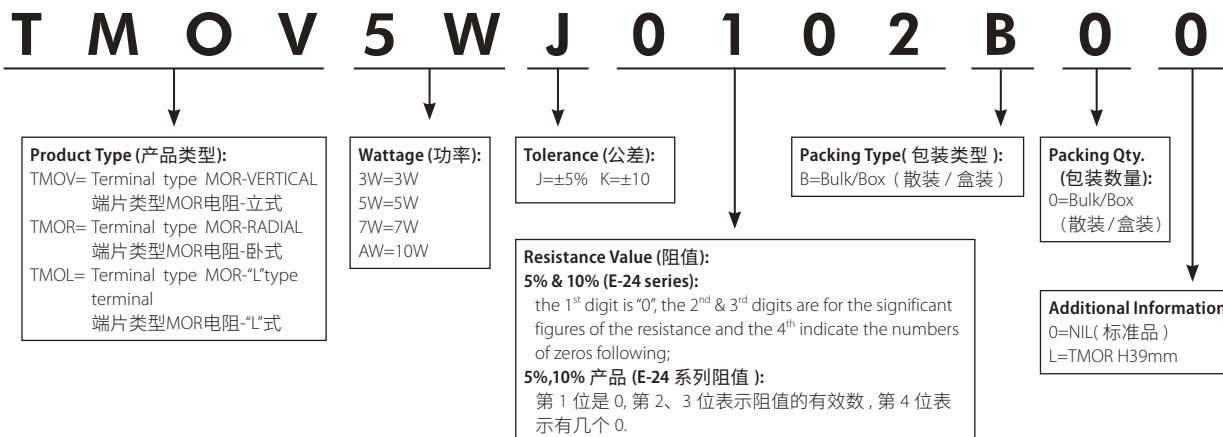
T M O V 5 W J 0 1 0 2 B 0 0

**Product Type (产品类型):**
TMOV= Terminal type MOR-VERTICAL 端片类型MOR电阻-立式
TMOR= Terminal type MOR-RADIAL 端片类型MOR电阻-卧式
TMOL= Terminal type MOR-"L"type terminal 端片类型MOR电阻-"L"式

**Wattage (功率):**
3W=3W
5W=5W
7W=7W
AW=10W

**Tolerance (公差):**
J=±5% K=±10

**Packing Type( 包装类型 ):**
B=Bulk/Box ( 散装 / 盒装 )

**Packing Qty. (包装数量):**
0=Bulk/Box (散装/盒装)

**Resistance Value (阻值):**
**5% & 10% (E-24 series):**
the $1^{st}$ digit is "0", the $2^{nd}$ & $3^{rd}$ digits are for the significant figures of the resistance and the $4^{th}$ indicate the numbers of zeros following;
**5%,10% 产品 (E-24 系列阻值 ):**
第 1 位是 0, 第 2、3 位表示阻值的有效数 , 第 4 位表示有几个 0.

**Additional Information**
0=NIL( 标准品 )
L=TMOR H39mm